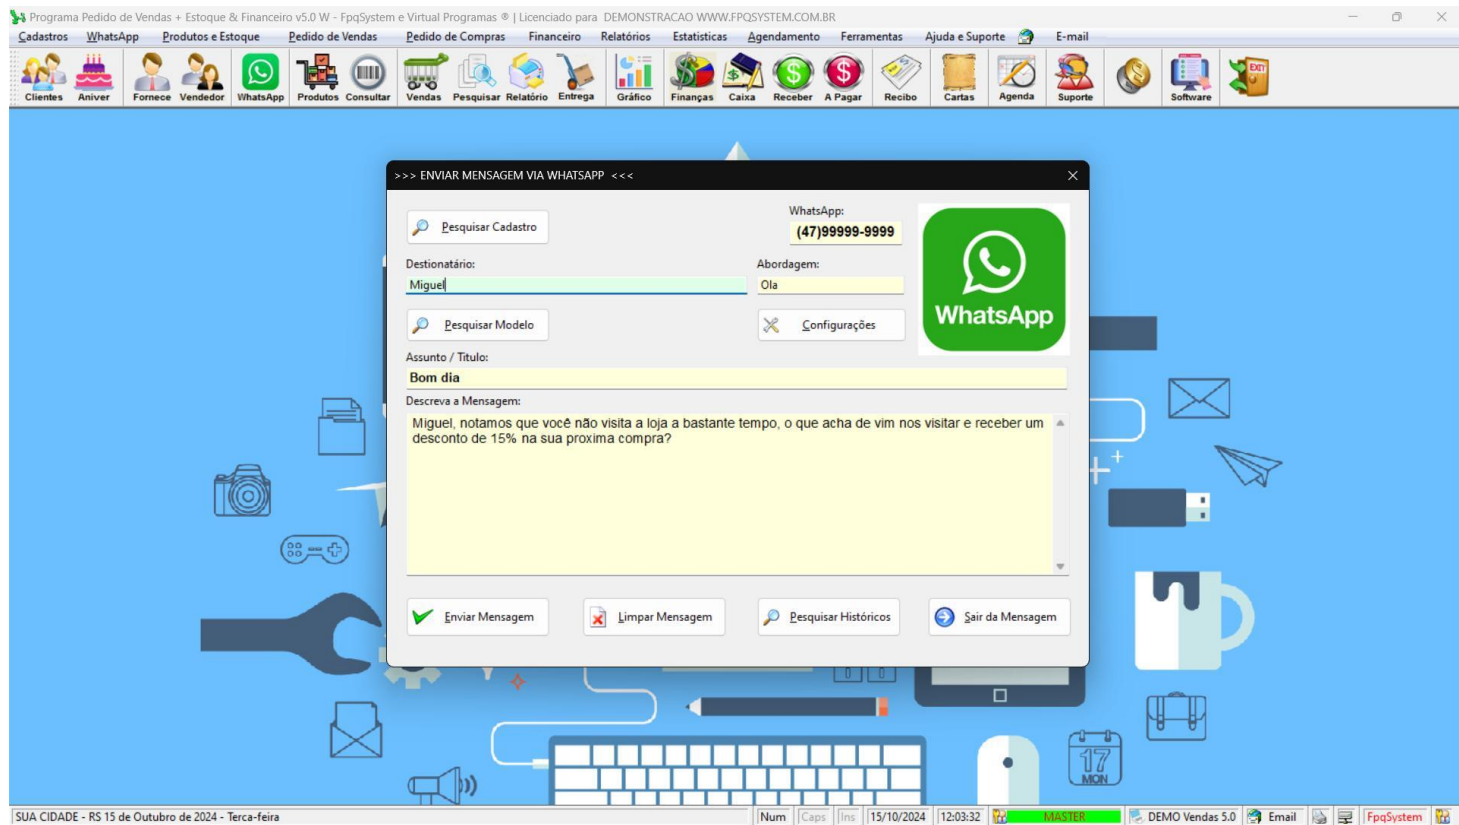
Programa Pedido de Vendas + Estoque & Financeiro v5.0 W - FpqSystem e Virtual Programas ® | Licenciado para DEMONSTRACAO WWW.FPQSYSTEM.COM.BR

Cadastros WhatsApp Produtos e Estoque Pedido de Vendas Pedido de Compras Financeiro Relatórios Estatisticas Agendamento Ferramentas Ajuda e Suporte E-mail

Clientes Aniver Fornece Vendedor WhatsApp Produtos Consultar Vendas Pesquisar Relatório Entrega Gráfico Finanças Caixa Receber A Pagar Recibo Cartas Agenda Suporte Software

>>> ENVIAR MENSAGEM VIA WHATSAPP <<<

Pesquisar Cadastro

WhatsApp:
(47)99999-9999

WhatsApp

Destionatário:
Miguel

Abordagem:
Ola

Pesquisar Modelo

Configurações

Assunto / Titulo:
Bom dia

Descreva a Mensagem:
Miguel, notamos que você não visita a loja a bastante tempo, o que acha de vim nos visitar e receber um desconto de 15% na sua proxima compra?

Enviar Mensagem Limpar Mensagem Pesquisar Históricos Sair da Mensagem

17 MON

SUA CIDADE - RS 15 de Outubro de 2024 - Terca-feira Num Caps Ins 15/10/2024 12:03:32 MASTER DEMO Vendas 5.0 Email FpqSystem